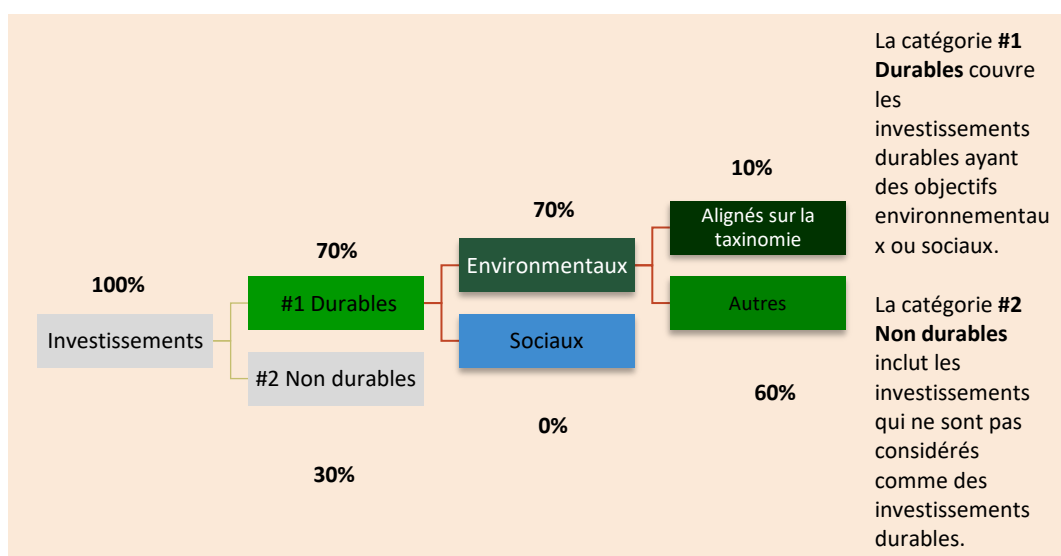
100%

Investissements

70%

#1 Durables

#2 Non durables

30%

70%

Environmentaux

Sociaux

0%

10%

Alignés sur la taxinomie

Autres

60%

La catégorie **#1 Durables** couvre les investissements durables ayant des objectifs environnementaux ou sociaux.

La catégorie **#2 Non durables** inclut les investissements qui ne sont pas considérés comme des investissements durables.